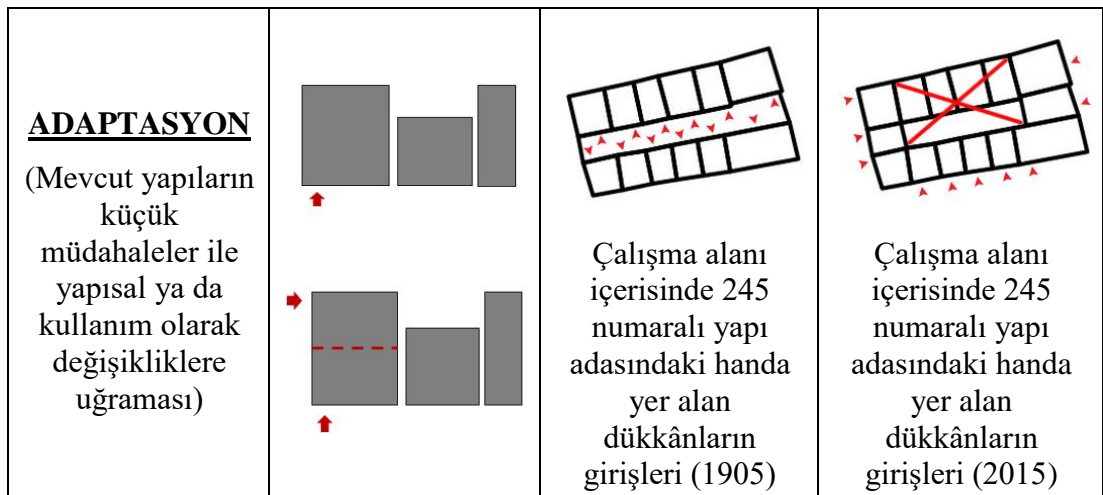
| **ADAPTASYON** (Mevcut yapıların küçük müdahaleler ile yapısal ya da kullanım olarak değişikliklere uğraması) | | Çalışma alanı içerisinde 245 numaralı yapı adasındaki handa yer alan dükkânların girişleri (1905) | Çalışma alanı içerisinde 245 numaralı yapı adasındaki handa yer alan dükkânların girişleri (2015) |
|---|---|---|---|